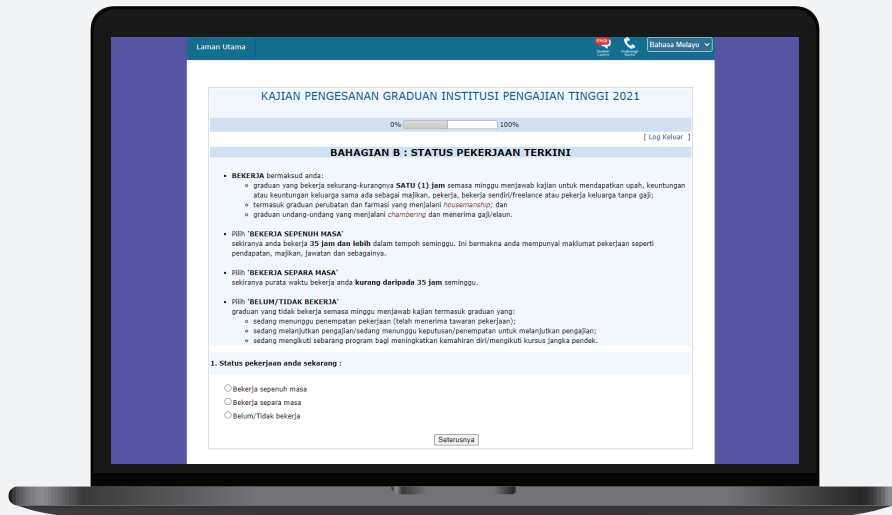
Laman Utama

FAQ Soalan Lazim    Hubungi Kami    Bahasa Melayu

KAJIAN PENGESANAN GRADUAN INSTITUSI PENGAJIAN TINGGI 2021

0% 100%

[ Log Keluar ]

BAHAGIAN B : STATUS PEKERJAAN TERKINI

- BEKERJA bermaksud anda:
  - graduan yang bekerja sekurang-kurangnya SATU (1) jam semasa minggu menjawab kajian untuk mendapatkan upah, keuntungan atau keuntungan keluarga sama ada sebagai majikan, pekerja, bekerja sendiri/freelance atau pekerja keluarga tanpa gaji;
  - termasuk graduan perubatan dan farmasi yang menjalani housemanship; dan
  - graduan undang-undang yang menjalani chambering dan menerima gaji/elaun.

- Pilih 'BEKERJA SEPENUH MASA'
sekiranya anda bekerja 35 jam dan lebih dalam tempoh seminggu. Ini bermakna anda mempunyai maklumat pekerjaan seperti pendapatan, majikan, jawatan dan sebagainya.

- Pilih 'BEKERJA SEPARA MASA'
sekiranya purata waktu bekerja anda kurang daripada 35 jam seminggu.

- Pilih 'BELUM/TIDAK BEKERJA'
graduan yang tidak bekerja semasa minggu menjawab kajian termasuk graduan yang:
  - sedang menunggu penempatan pekerjaan (telah menerima tawaran pekerjaan);
  - sedang melanjutkan pengajian/sedang menunggu keputusan/penempatan untuk melanjutkan pengajian;
  - sedang mengikuti sebarang program bagi meningkatkan kemahiran diri/mengikuti kursus jangka pendek.

1. Status pekerjaan anda sekarang :

Bekerja sepenuh masa
Bekerja separa masa
Belum/Tidak bekerja

Seterusnya